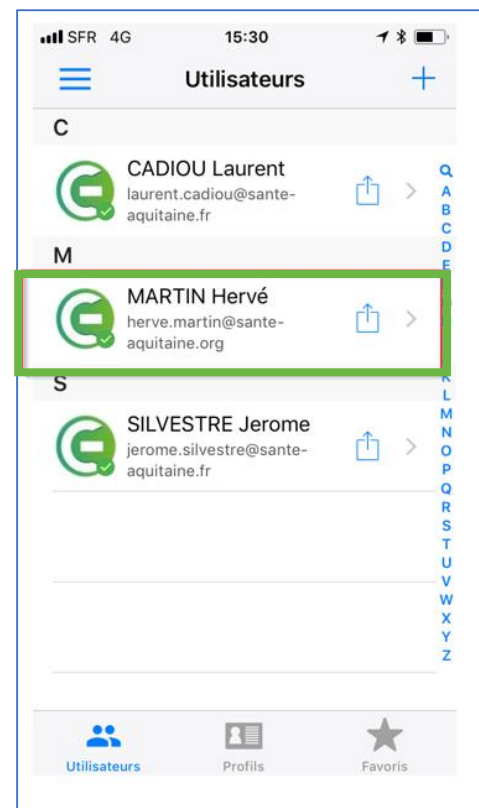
SFR 4G 15:30

Utilisateurs

C

CADIOU Laurent
laurent.cadiou@sante-aquitaine.fr

M

MARTIN Hervé
herve.martin@sante-aquitaine.org

S

SILVESTRE Jerome
jerome.silvestre@sante-aquitaine.fr

Q
A
B
C
D
E
K
L
M
N
O
P
Q
R
S
T
U
V
W
X
Y
Z

Utilisateurs Profils Favoris